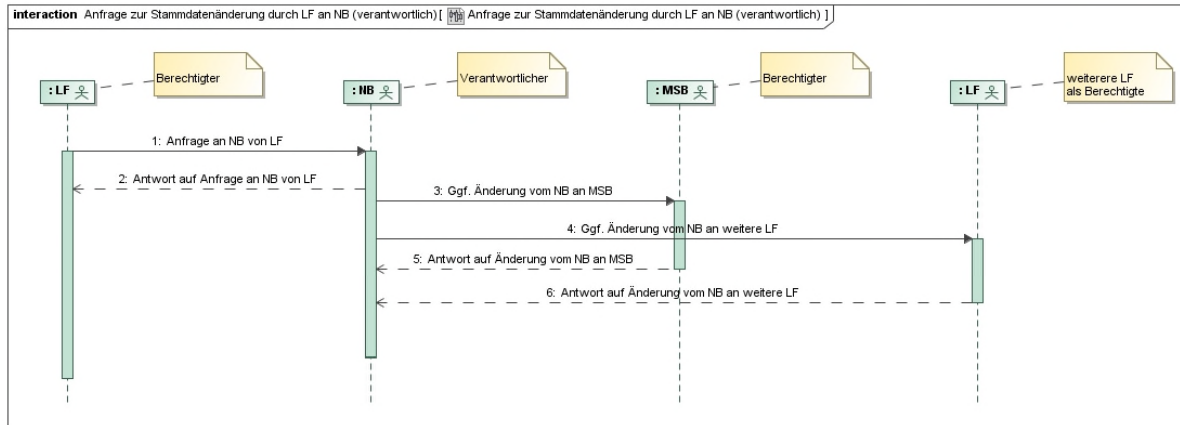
interaction Anfrage zur Stammdatenänderung durch LF an NB (verantwortlich) [ Anfrage zur Stammdatenänderung durch LF an NB (verantwortlich) ]

: LF

Berechtigter

: NB

Verantwortlicher

: MSB

Berechtigter

: LF

weiterere LF als Berechtigte

1: Anfrage an NB von LF

2: Antwort auf Anfrage an NB von LF

3: Ggf. Änderung vom NB an MSB

4: Ggf. Änderung vom NB an weitere LF

5: Antwort auf Änderung vom NB an MSB

6: Antwort auf Änderung vom NB an weitere LF